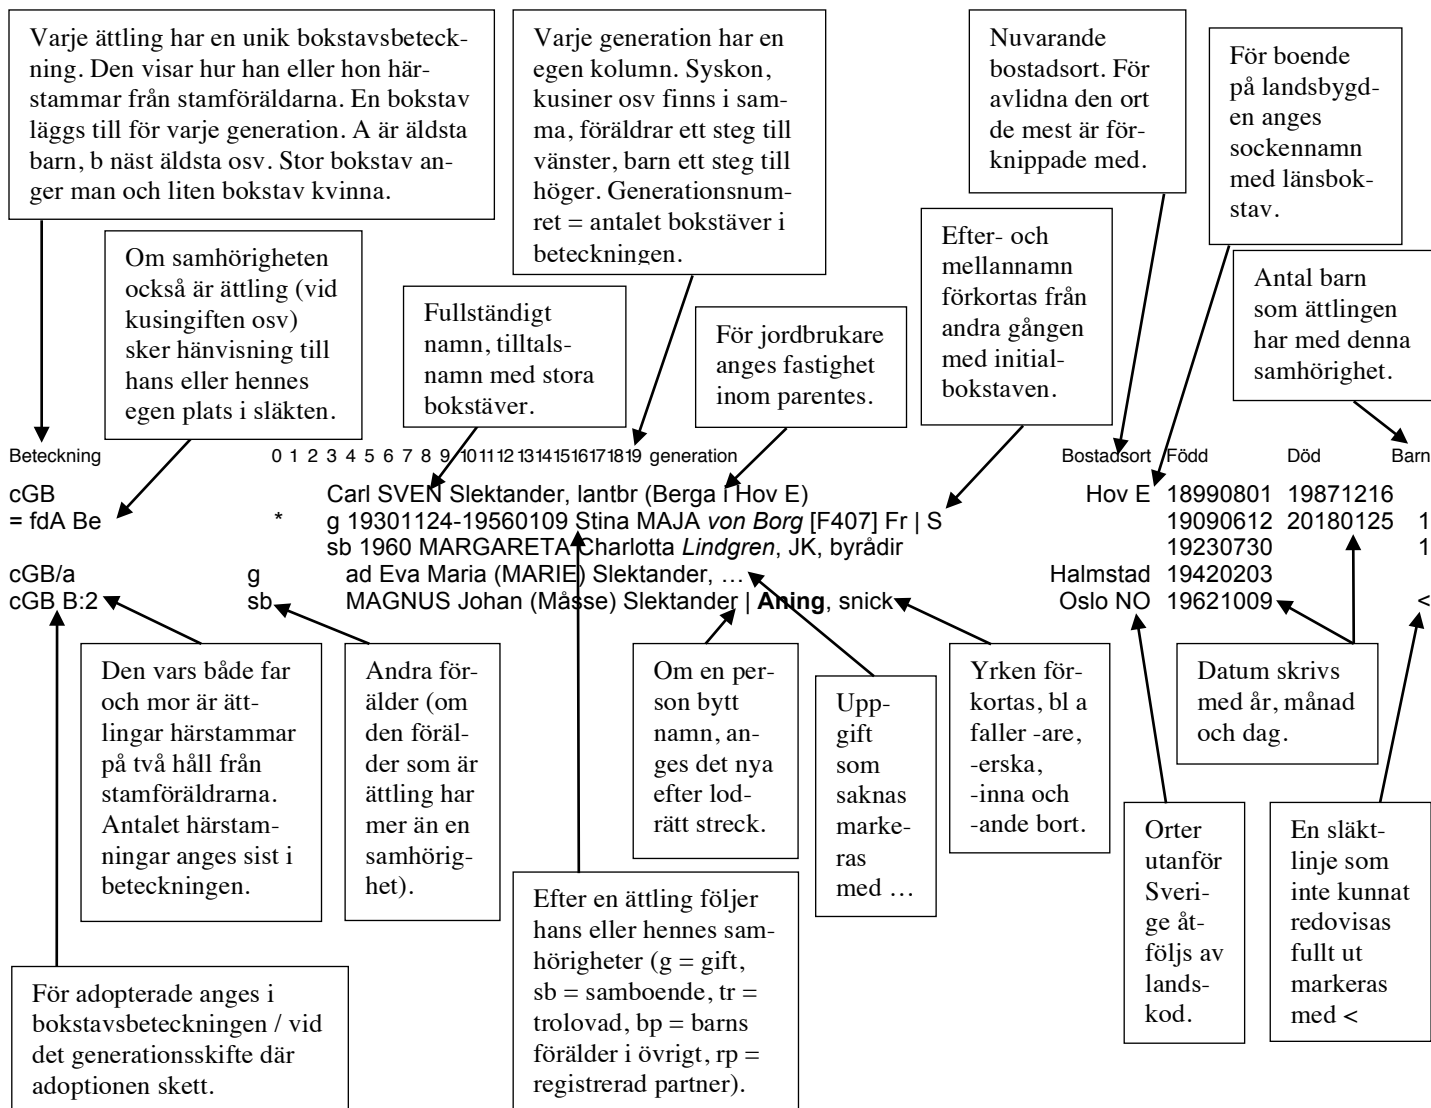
Varje ättling har en unik bokstavsbeteckning. Den visar hur han eller hon härstammar från stamföräldarna. En bokstav läggs till för varje generation. A är äldsta barn, b näst äldsta osv. Stor bokstav anger man och liten bokstav kvinna.

Varje generation har en egen kolumn. Syskon, kusiner osv finns i samma, föräldrar ett steg till vänster, barn ett steg till höger. Generationsnumret = antalet bokstäver i beteckningen.

Nuvarande bostadsort. För avlidna den ort de mest är förknippade med.

För boende på landsbygden anges sockennamn med länsbokstav.

Om samhörigheten också är ättling (vid kusingiften osv) sker hänvisning till hans eller hennes egen plats i släkten.

Fullständigt namn, tilltalsnamn med stora bokstäver.

För jordbrukare anges fastighet inom parentes.

Efter- och mellannamn förkortas från andra gången med initialbokstaven.

Antal barn som ättlingen har med denna samhörighet.

| Beteckning | | 0 1 2 3 4 5 6 7 8 9 10 11 12 13 14 15 16 17 18 19 generation | Bostadsort | Född | Död | Barn |
|---|---|---|---|---|---|---|
| cGB | | Carl SVEN Slektander, lantbr (Berga i Hov E) | Hov E | 18990801 | 19871216 | |
| = fdA Be | * | g 19301124-19560109 Stina MAJA *von Borg* [F407] Fr \| S | | 19090612 | 20180125 | 1 |
| | | sb 1960 MARGARETA Charlotta *Lindgren*, JK, byrådir | | 19230730 | | 1 |
| cGB/a | g | ad Eva Maria (MARIE) Slektander, … | Halmstad | 19420203 | | |
| cGB B:2 | sb | MAGNUS Johan (Måsse) Slektander \| **Aning**, snick | Oslo NO | 19621009 | | < |

Den vars både far och mor är ättlingar härstammar på två håll från stamföräldrarna. Antalet härstamningar anges sist i beteckningen.

Andra förälder (om den förälder som är ättling har mer än en samhörighet).

Om en person bytt namn, anges det nya efter lodrätt streck.

Uppgift som saknas markeras med …

Yrken förkortas, bl a faller -are, -erska, -inna och -ande bort.

Datum skrivs med år, månad och dag.

Orter utanför Sverige åtföljs av landskod.

En släktlinje som inte kunnat redovisas fullt ut markeras med <

Efter en ättling följer hans eller hennes samhörigheter (g = gift, sb = samboende, tr = trolovad, bp = barns förälder i övrigt, rp = registrerad partner).

För adopterade anges i bokstavsbeteckningen / vid det generationsskifte där adoptionen skett.